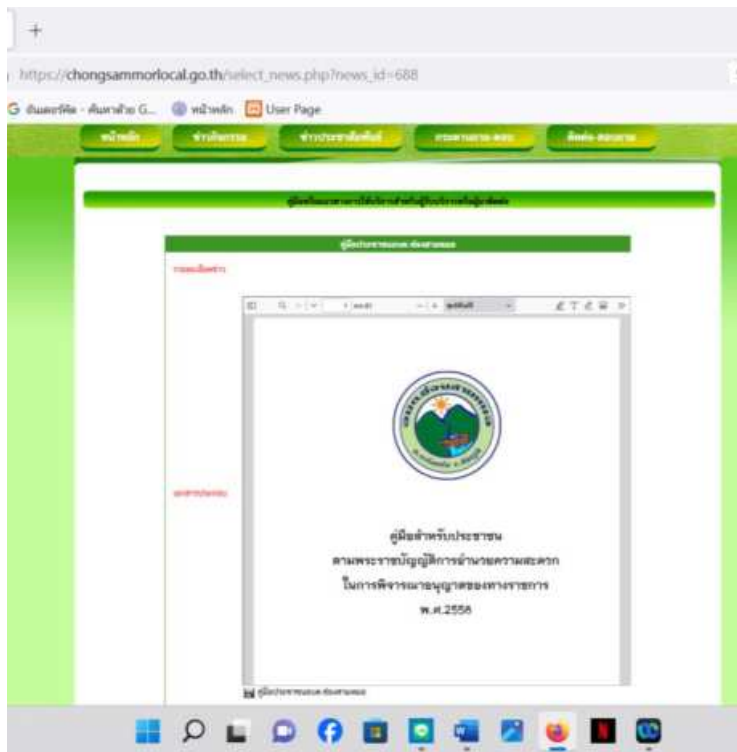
+

https://chongsammorlocal.go.th/select_news.php?news_id=688

ค้นหาด้วย G... หน้าหลัก User Page

หน้าหลัก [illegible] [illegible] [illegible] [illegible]

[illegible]

คู่มือประชาชน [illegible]

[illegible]

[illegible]

คู่มือสำหรับประชาชน
ตามพระราชบัญญัติการอำนวยความสะดวก
ในการพิจารณาอนุญาตของทางราชการ
พ.ศ.2558

คู่มือประชาชน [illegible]